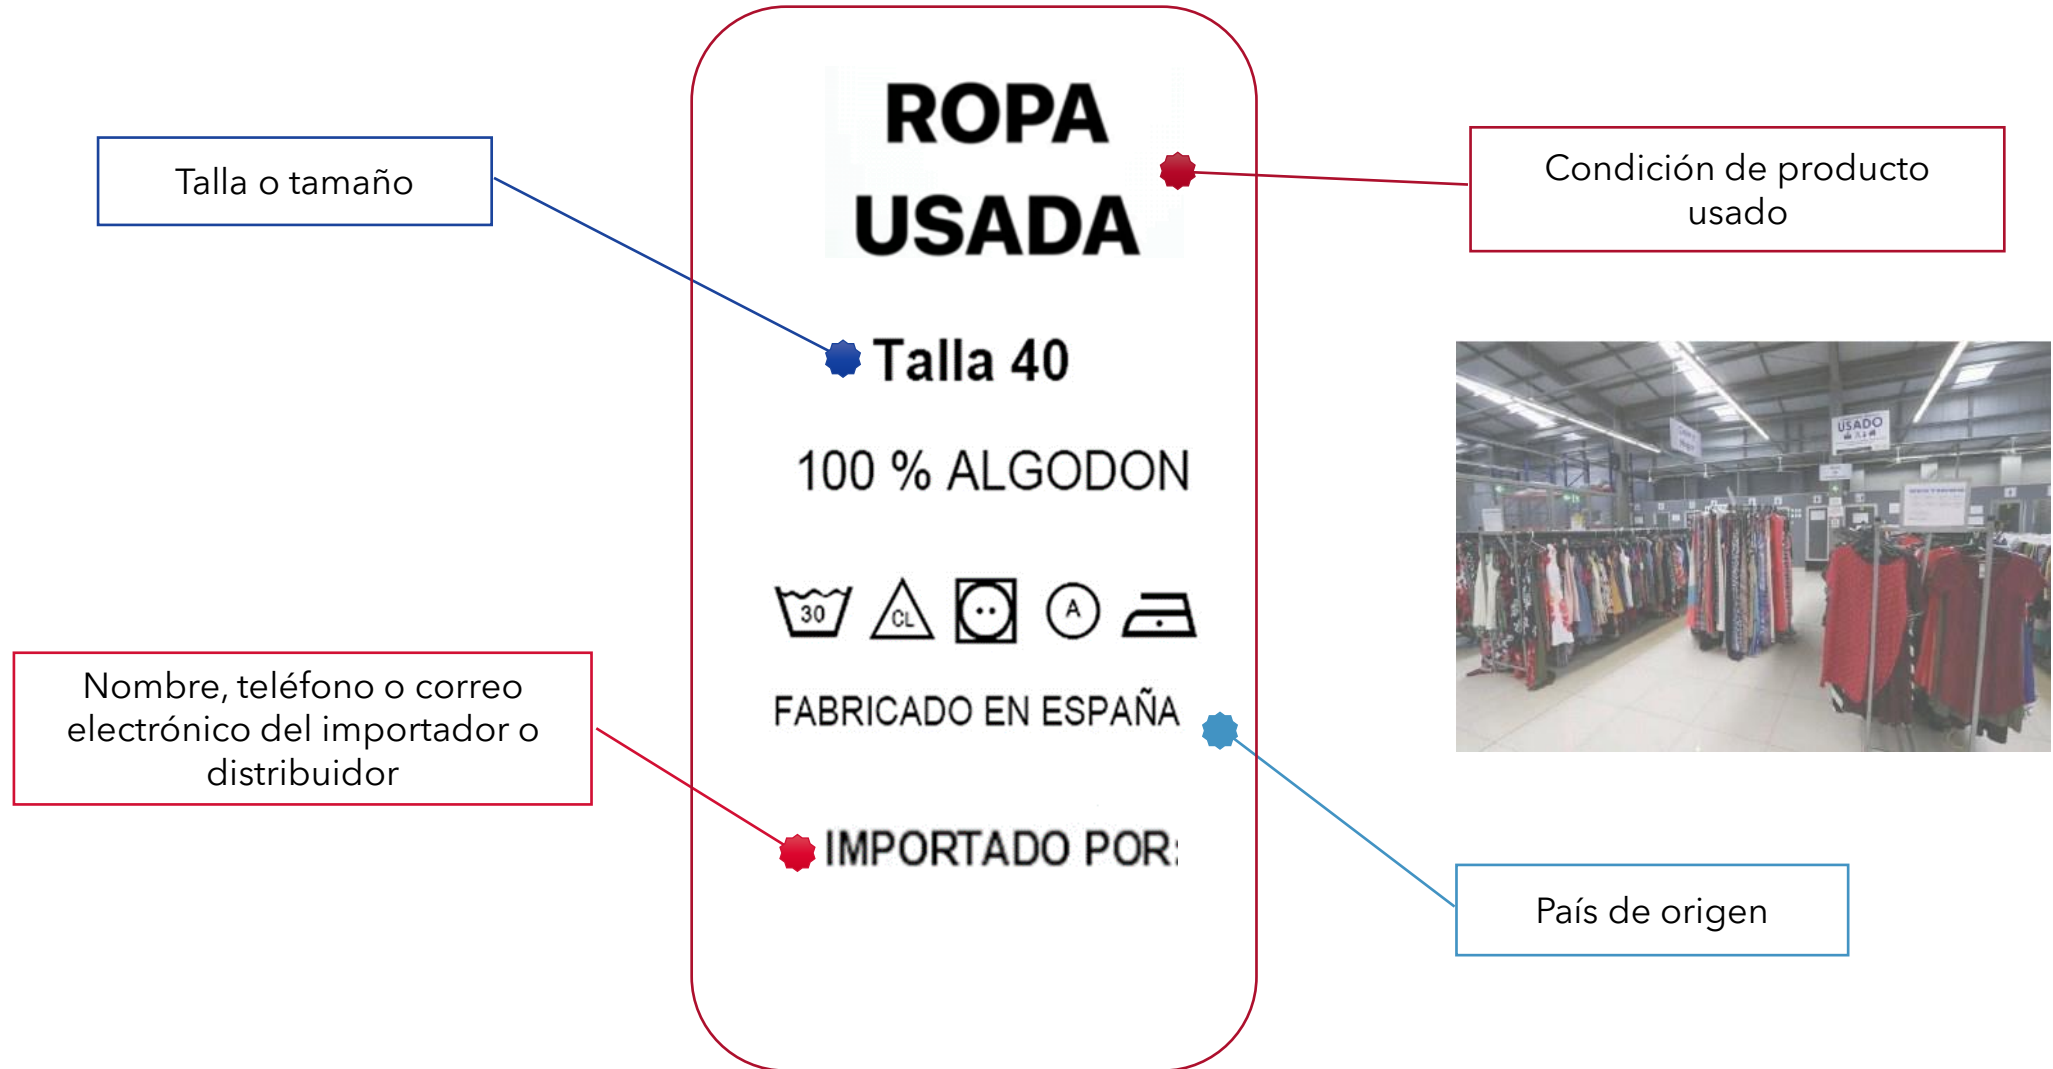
Talla o tamaño

ROPA USADA

Condición de producto usado

Talla 40

100 % ALGODON

30 CL A

FABRICADO EN ESPAÑA

Nombre, teléfono o correo electrónico del importador o distribuidor

IMPORTADO POR:

País de origen

USADO